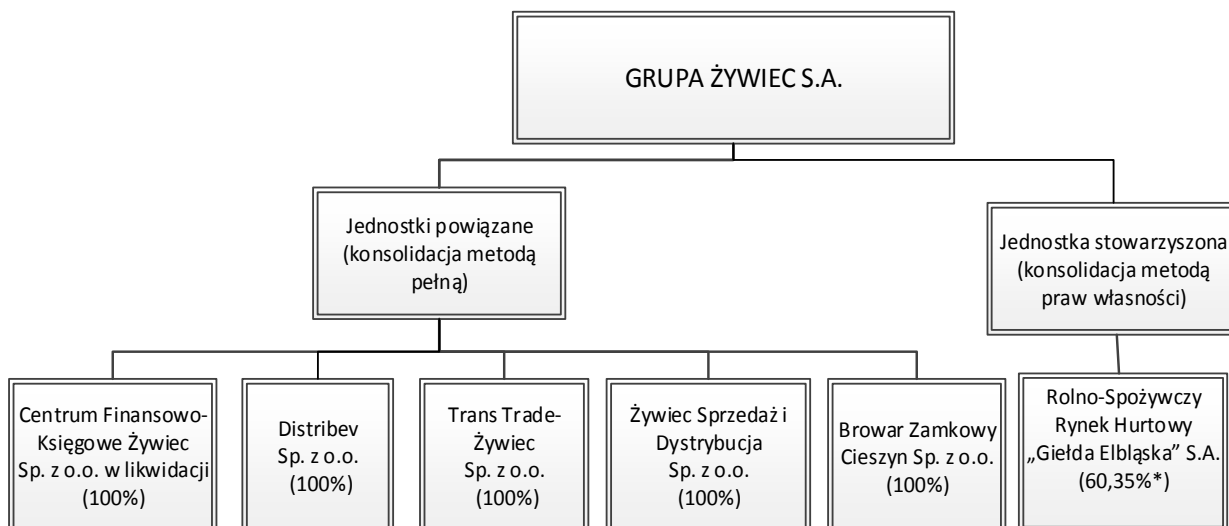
GRUPA ŻYWIEC S.A.

Jednostki powiązane (konsolidacja metodą pełną)

Jednostka stowarzyszona (konsolidacja metodą praw własności)

Centrum Finansowo-Księgowe Żywiec Sp. z o.o. w likwidacji (100%)

Distribev Sp. z o.o. (100%)

Trans Trade-Żywiec Sp. z o.o. (100%)

Żywiec Sprzedaż i Dystrybucja Sp. z o.o. (100%)

Browar Zamkowy Cieszyn Sp. z o.o. (100%)

Rolno-Spożywczy Rynek Hurtowy „Giełda Elbląska" S.A. (60,35%*)